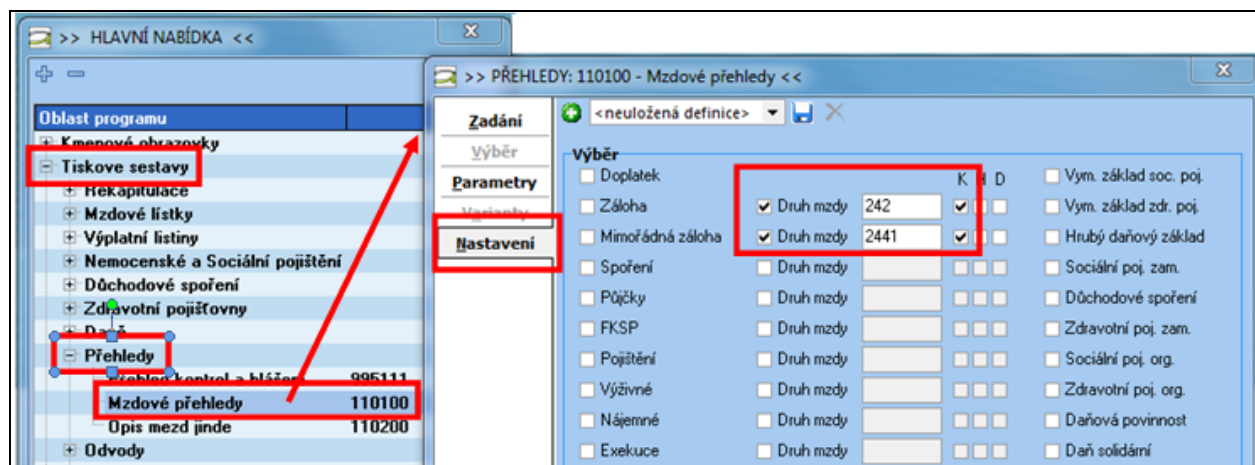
>> HLAVNÍ NABÍDKA <<

Oblast programu
Kmenové obrazovky
Tiskove sestavy
Rekapitulace
Mzdové lístky
Výplatní listiny
Nemocenské a Sociální pojištění
Důchodové spoření
Zdravotní pojišťovny
Daně
Přehledy
Přehled kontrol a hlášení 995111
Mzdové přehledy 110100
Opis mezd jinde 110200
Odvody

>> PŘEHLEDY: 110100 - Mzdové přehledy <<

Zadání
Výběr
Parametry
Varianty
Nastavení

<neuložená definice>

Výběr

| | | | K H D | |
|---|---|---|---|---|
| Doplatek | | | | Vym. základ soc. poj. |
| Záloha | Druh mzdy | 242 | | Vym. základ zdr. poj. |
| Mimořádná záloha | Druh mzdy | 2441 | | Hrubý daňový základ |
| Spoření | Druh mzdy | | | Sociální poj. zam. |
| Půjčky | Druh mzdy | | | Důchodové spoření |
| FKSP | Druh mzdy | | | Zdravotní poj. zam. |
| Pojištění | Druh mzdy | | | Sociální poj. org. |
| Výživné | Druh mzdy | | | Zdravotní poj. org. |
| Nájemné | Druh mzdy | | | Daňová povinnost |
| Exekuce | Druh mzdy | | | Daň solidární |